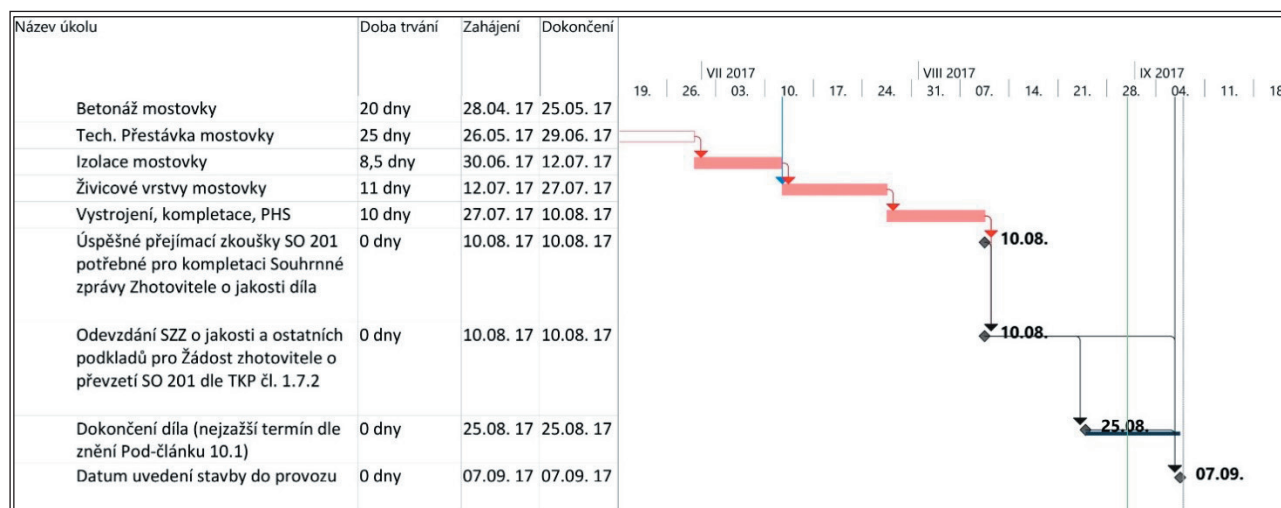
| Název úkolu | Doba trvání | Zahájení | Dokončení |
|---|---|---|---|
| Betonáž mostovky | 20 dny | 28.04. 17 | 25.05. 17 |
| Tech. Přestávka mostovky | 25 dny | 26.05. 17 | 29.06. 17 |
| Izolace mostovky | 8,5 dny | 30.06. 17 | 12.07. 17 |
| Živicové vrstvy mostovky | 11 dny | 12.07. 17 | 27.07. 17 |
| Vystrojení, kompletace, PHS | 10 dny | 27.07. 17 | 10.08. 17 |
| Úspěšné přejímací zkoušky SO 201 potřebné pro kompletaci Souhrnné zprávy Zhotovitele o jakosti díla | 0 dny | 10.08. 17 | 10.08. 17 |
| Odevzdání SZZ o jakosti a ostatních podkladů pro Žádost zhotovitele o převzetí SO 201 dle TKP čl. 1.7.2 | 0 dny | 10.08. 17 | 10.08. 17 |
| Dokončení díla (nejzažší termín dle znění Pod-článku 10.1) | 0 dny | 25.08. 17 | 25.08. 17 |
| Datum uvedení stavby do provozu | 0 dny | 07.09. 17 | 07.09. 17 |

VII 2017 VIII 2017 IX 2017
19. 26. 03. 10. 17. 24. 31. 07. 14. 21. 28. 04. 11. 18

10.08.
10.08.
25.08.
07.09.